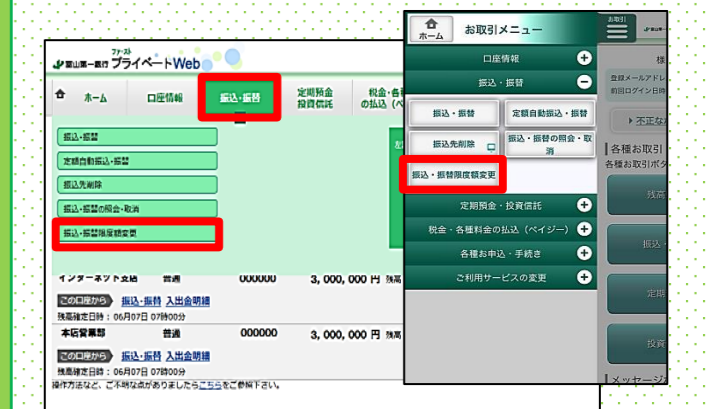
富山第一銀行 ファースト プライベートWeb

ホーム 口座情報 振込・振替 定期預金 投資信託 税金・各種 の払込（ペ

振込・振替
定額自動振込・振替
振込先削除
振込・振替の照会・取消
振込・振替限度額変更

インターネット支店 普通 000000 3,000,000 円 残高
この口座から 振込・振替 入出金明細
残高確定日時：06月07日 07時00分
本店営業部 普通 000000 3,000,000 円 残高
この口座から 振込・振替 入出金明細
残高確定日時：06月07日 07時00分
操作方法など、ご不明な点がありましたらこちらをご参照下さい。

ホーム お取引メニュー
口座情報
振込・振替
振込・振替 定額自動振込・振替
振込先削除 振込・振替の照会・取消
振込・振替限度額変更
定期預金・投資信託
税金・各種料金の払込（ペイジー）
各種お申込・手続き
ご利用サービスの変更

お取引
様
登録メールアドレ
前回ログイン日時
不正な
各種お取引
各種お取引ボタ
残高
振込・
定期
投資
メッセージ